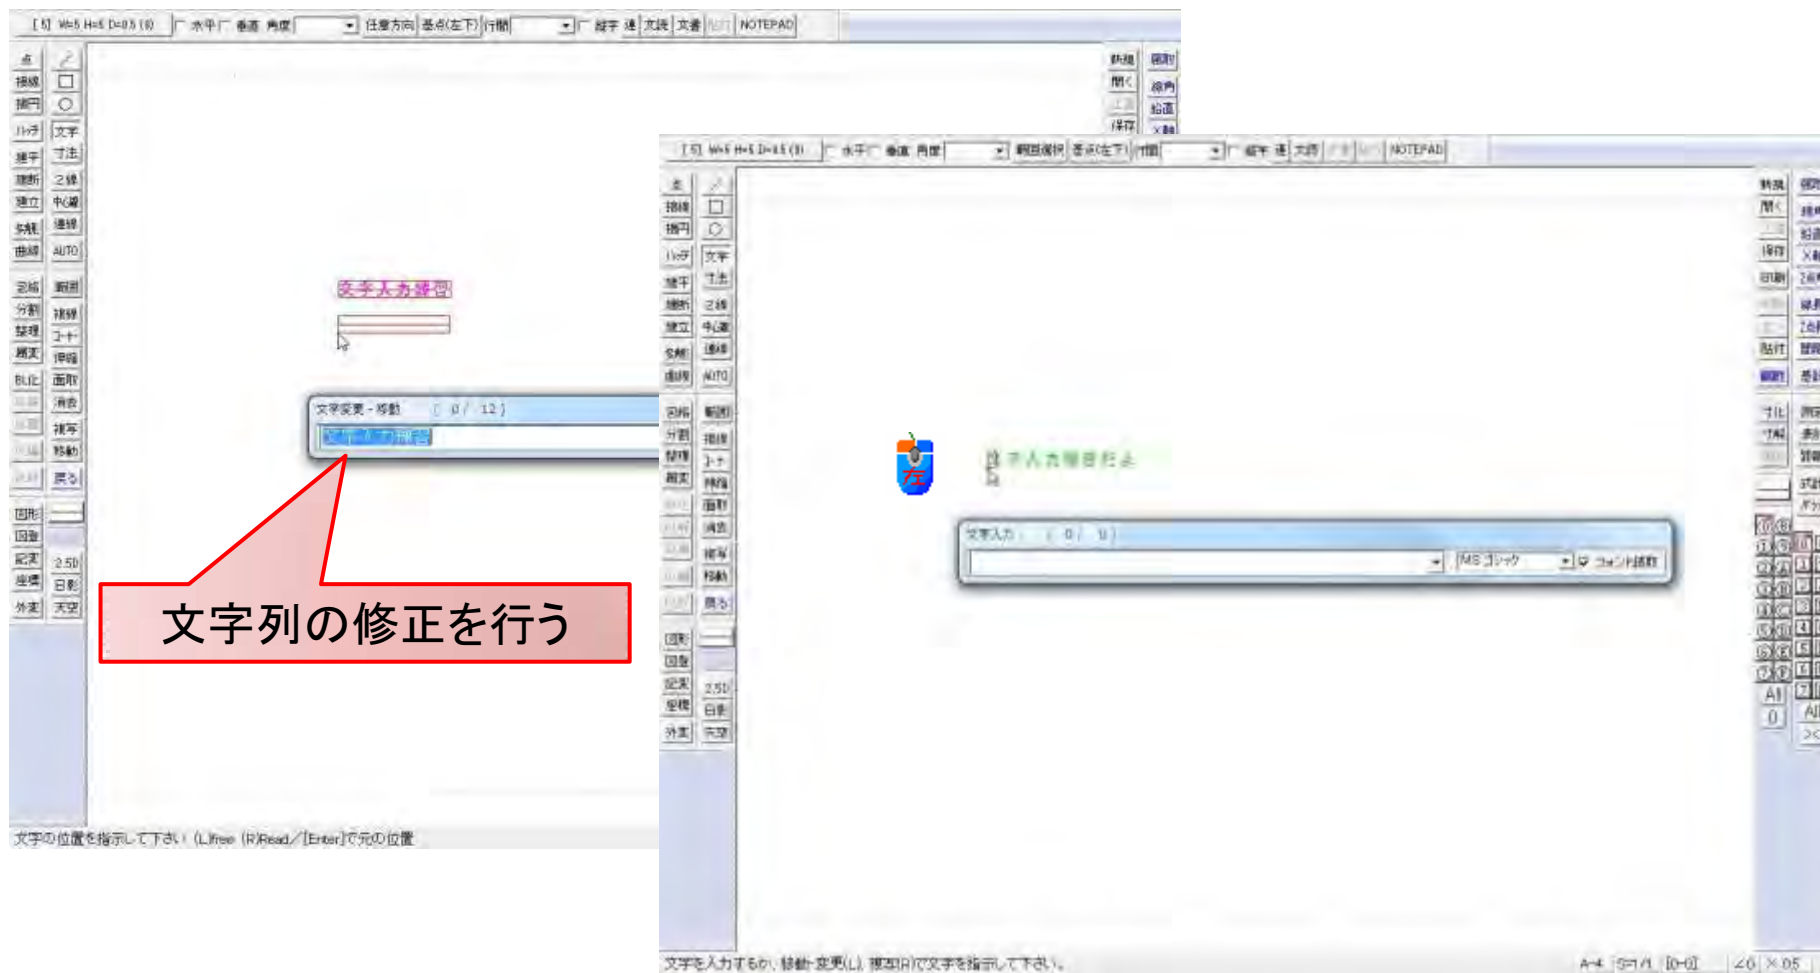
[5] W=5 H=5 D=0.5 (0) 水平 垂直 角度 任意方向 基点(左下) 行間 縦字 連 文読 文書 NOTEPAD

点 / 接線 □ 接円 ○ ハッチ 文字 建平 寸法 建断 2線 建立 中心線 多角 連線 曲線 AUTO 包絡 範囲 分割 複線 整理 コーナー 属変 伸縮 BL化 面取 消去 複写 移動 戻る 図形 図登 記変 2.5D 座標 日影 外変 天空

新規 開く 保存 線角 鉛直 ×軸

文字入力練習

文字変更・移動 ( 0/ 12 )

文字入力練習

文字列の修正を行う

文字の位置を指示して下さい (L)free (R)Read／[Enter]で元の位置

[5] W=5 H=5 D=0.5 (0) 水平 垂直 角度 範囲選択 基点(左下) 行間 縦字 連 文読 NOTEPAD

点 / 接線 □ 接円 ○ ハッチ 文字 建平 寸法 建断 2線 建立 中心線 多角 連線 曲線 AUTO 包絡 範囲 分割 複線 整理 コーナー 属変 伸縮 面取 消去 複写 移動 戻る 図形 図登 記変 2.5D 座標 日影 外変 天空

新規 開く 保存 印刷 貼付 範囲 寸化 寸解

左

字入力練習だよ

文字入力 ( 0/ 0 )

MS ゴシック フォント読取

文字を入力するか、移動・変更(L)、複写(R)で文字を指示して下さい。

A-4 S=1/1 [0-0] ∠0 ×0.5